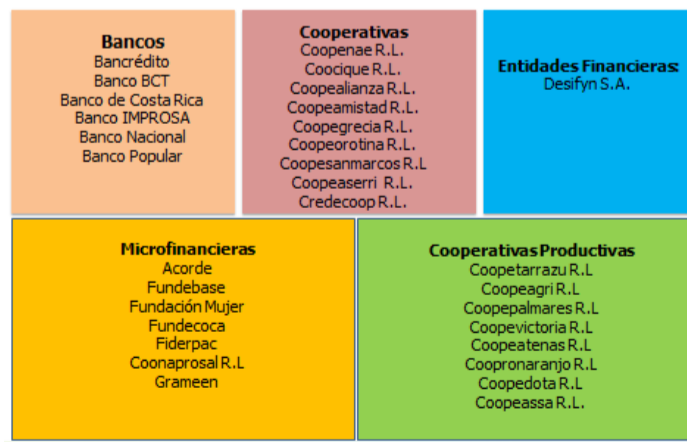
**Bancos**
Bancrédito
Banco BCT
Banco de Costa Rica
Banco IMPROSA
Banco Nacional
Banco Popular

**Cooperativas**
Coopenae R.L.
Coocique R.L.
Coopealianza R.L.
Coopeamistad R.L.
Coopegrecia R.L.
Coopeorotina R.L.
Coopesanmarcos R.L
Coopeaserri R.L.
Credecoop R.L.

**Entidades Financieras:**
Desifyn S.A.

**Microfinancieras**
Acorde
Fundebase
Fundación Mujer
Fundecoca
Fiderpac
Coonaprosal R.L
Grameen

**Cooperativas Productivas**
Coopetarrazu R.L
Coopeagri R.L
Coopepalmares R.L
Coopevictoria R.L
Coopeatenas R.L
Coopronaranjo R.L
Coopedota R.L
Coopeassa R.L.